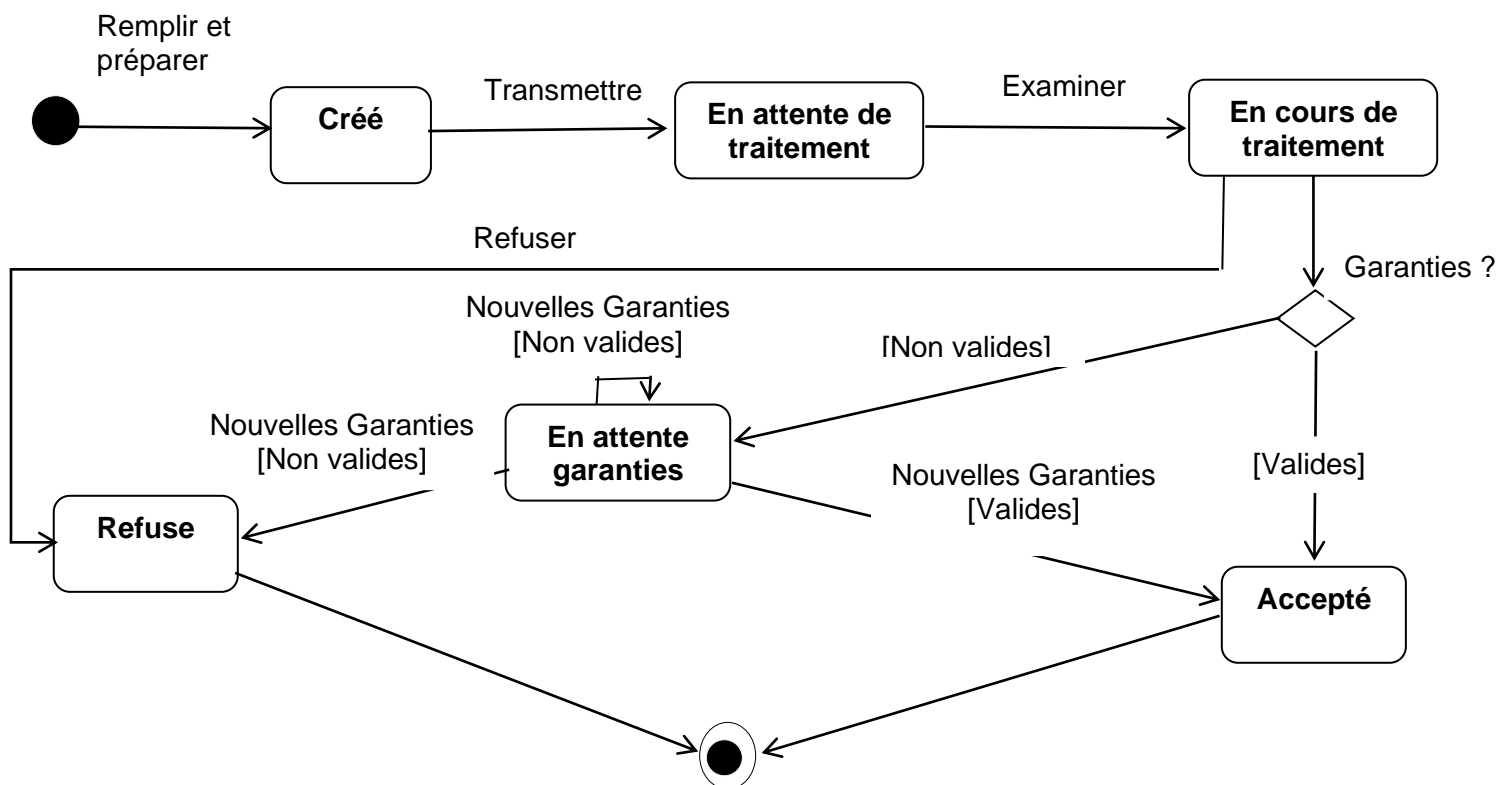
Remplir et préparer

Créé

Transmettre

En attente de traitement

Examiner

En cours de traitement

Refuser

Garanties ?

Nouvelles Garanties [Non valides]

[Non valides]

Nouvelles Garanties [Non valides]

En attente garanties

Nouvelles Garanties [Valides]

[Valides]

Refuse

Accepté